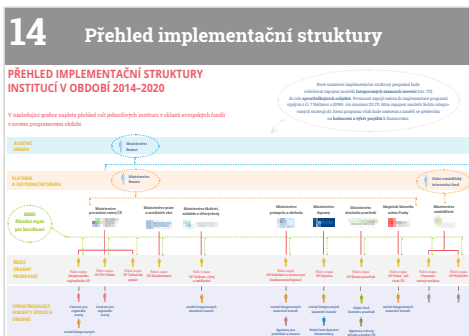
14 Přehled implementační struktury

PŘEHLED IMPLEMENTAČNÍ STRUKTURY INSTITUCÍ V OBDOBÍ 2014–2020

V následující grafice najdete přehled rolí jednotlivých institucí v oblasti evropských fondů v novém programovém období.

AUDITNÍ ORGÁN

Ministerstvo financí

PLATEBNÍ A CERTIFIKAČNÍ ORGÁN

Ministerstvo financí

Národní orgán pro koordinaci

Ministerstvo pro místní rozvoj ČR

Ministerstvo práce a sociálních věcí

Ministerstvo školství, mládeže a tělovýchovy

Ministerstvo průmyslu a obchodu

Ministerstvo dopravy

Ministerstvo životního prostředí

Magistrát hlavního města Prahy

Ministerstvo zemědělství

ŘÍDICÍ ORGÁNY PROGRAMŮ

ZPROSTŘEDKUJÍCÍ SUBJEKTY ŘÍDICÍCH ORGÁNŮ

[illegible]